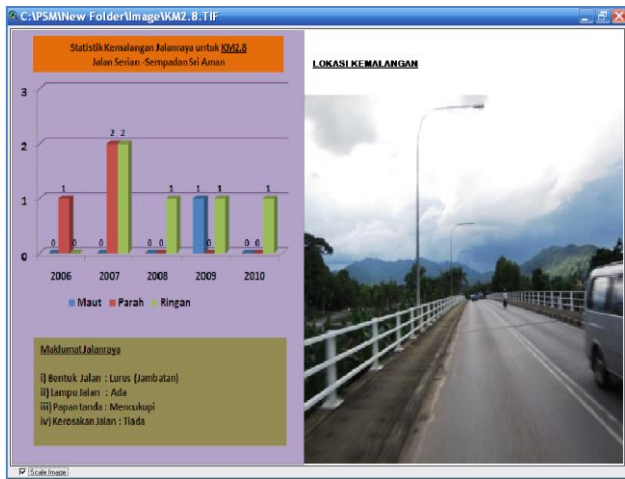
C:\PSM\New Folder\Image\KM2.8.TIF

Statistik Kemalangan Jalanraya untuk KM2.8
Jalan Serian -Sempadan Sri Aman

| | Maut | Parah | Ringan |
|---|---|---|---|
| 2006 | 0 | 1 | 0 |
| 2007 | 0 | 2 | 2 |
| 2008 | 0 | 0 | 1 |
| 2009 | 1 | 0 | 1 |
| 2010 | 0 | 0 | 1 |

3
2
1
0

Maut Parah Ringan

Maklumat Jalanraya

i) Bentuk Jalan : Lurus (Jambatan)
ii) Lampu Jalan : Ada
iii) Papan tanda : Mencukupi
iv) Kerosakan Jalan : Tiada

LOKASI KEMALANGAN

Scale Image